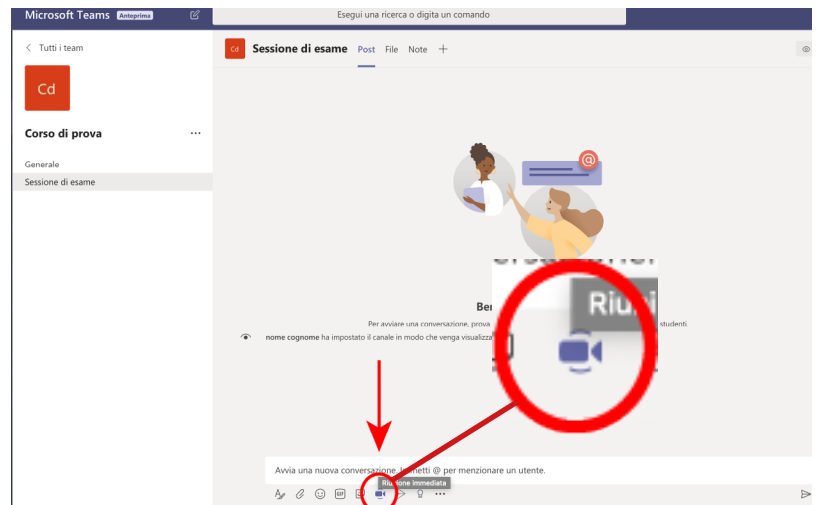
Microsoft Teams Anteprima

Esegui una ricerca o digita un comando

< Tutti i team

Cd

Corso di prova ···

Generale

Sessione di esame

Cd Sessione di esame Post File Note +

Ben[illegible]

Per avviare una conversazione, prova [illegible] studenti.

nome cognome ha impostato il canale in modo che venga visualizza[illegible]

Riuni

Avvia una nuova conversazione. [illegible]etti @ per menzionare un utente.

Riunione immediata